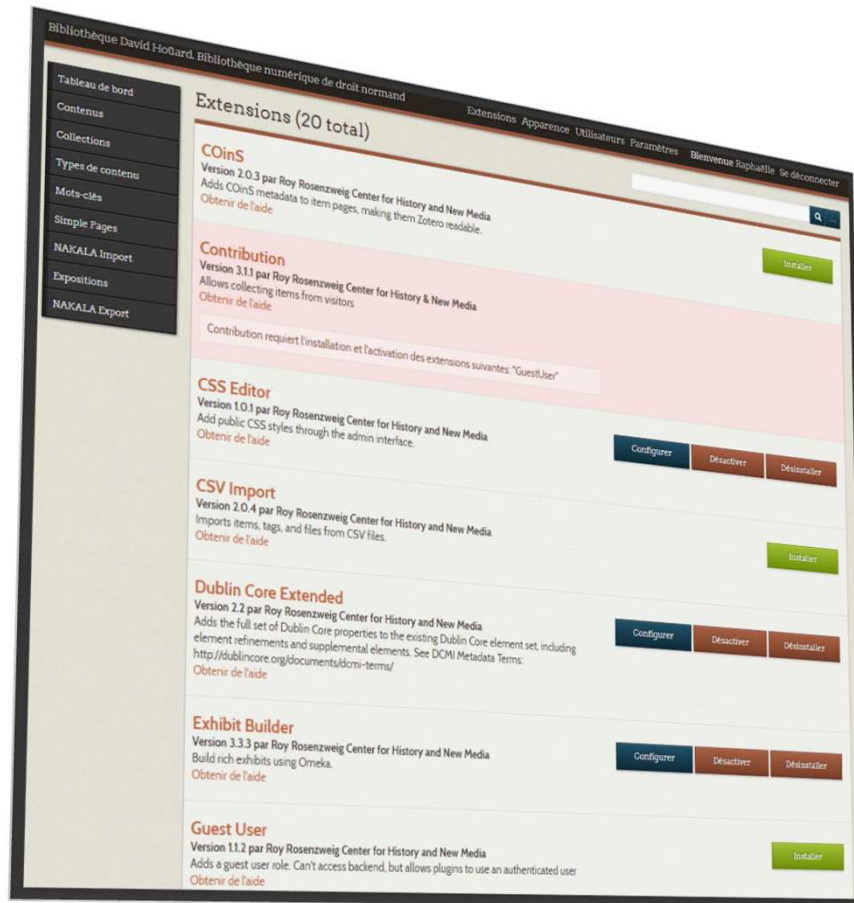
Bibliothèque David Hoüard, Bibliothèque numérique de droit normand

Extensions Apparence Utilisateurs Paramètres Bienvenue Raphaëlle Se déconnecter

Tableau de bord
Contenus
Collections
Types de contenu
Mots-clés
Simple Pages
NAKALA Import
Expositions
NAKALA Export

Extensions (20 total)

COinS
Version 2.0.3 par Roy Rosenzweig Center for History and New Media
Adds COinS metadata to item pages, making them Zotero readable.
Obtenir de l'aide

Contribution
Version 3.1.1 par Roy Rosenzweig Center for History & New Media
Allows collecting items from visitors
Obtenir de l'aide
Installer

Contribution requiert l'installation et l'activation des extensions suivantes: "GuestUser"

CSS Editor
Version 1.0.1 par Roy Rosenzweig Center for History and New Media
Add public CSS styles through the admin interface.
Obtenir de l'aide
Configurer Désactiver Désinstaller

CSV Import
Version 2.0.4 par Roy Rosenzweig Center for History and New Media
Imports items, tags, and files from CSV files.
Obtenir de l'aide
Installer

Dublin Core Extended
Version 2.2 par Roy Rosenzweig Center for History and New Media
Adds the full set of Dublin Core properties to the existing Dublin Core element set, including element refinements and supplemental elements. See DCMI Metadata Terms: http://dublincore.org/documents/dcmi-terms/
Obtenir de l'aide
Configurer Désactiver Désinstaller

Exhibit Builder
Version 3.3.3 par Roy Rosenzweig Center for History and New Media
Build rich exhibits using Omeka.
Obtenir de l'aide
Configurer Désactiver Désinstaller

Guest User
Version 1.1.2 par Roy Rosenzweig Center for History and New Media
Adds a guest user role. Can't access backend, but allows plugins to use an authenticated user
Obtenir de l'aide
Installer